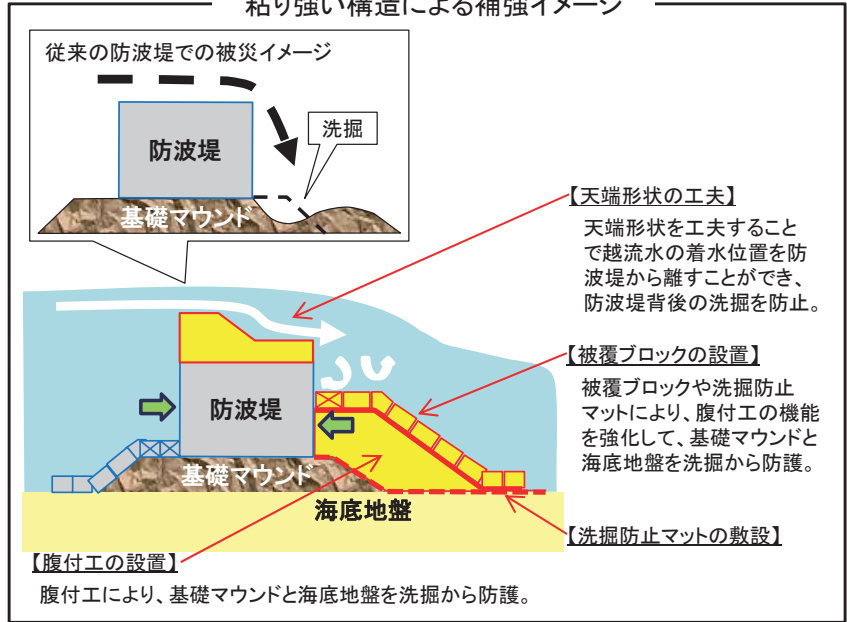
粘り強い構造による補強イメージ

従来の防波堤での被災イメージ

防波堤

洗掘

基礎マウンド

【天端形状の工夫】
天端形状を工夫することで越流水の着水位置を防波堤から離すことができ、防波堤背後の洗掘を防止。

【被覆ブロックの設置】
被覆ブロックや洗掘防止マットにより、腹付工の機能を強化して、基礎マウンドと海底地盤を洗掘から防護。

防波堤

基礎マウンド

海底地盤

【洗掘防止マットの敷設】

【腹付工の設置】
腹付工により、基礎マウンドと海底地盤を洗掘から防護。